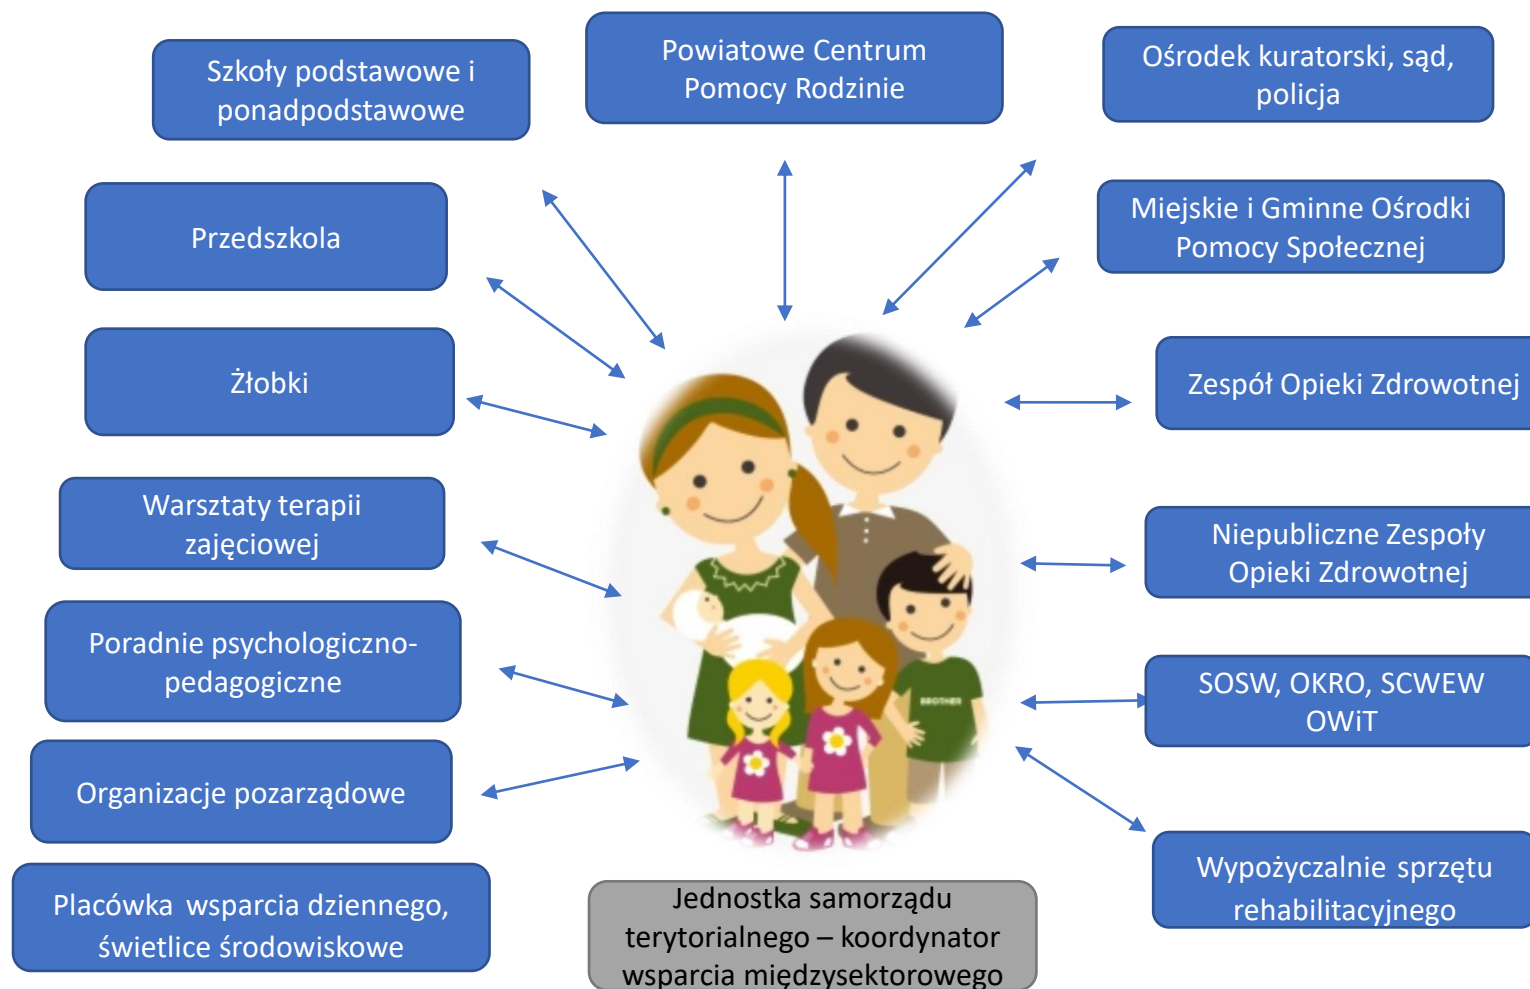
Szkoły podstawowe i ponadpodstawowe

Powiatowe Centrum Pomocy Rodzinie

Ośrodek kuratorski, sąd, policja

Przedszkola

Miejskie i Gminne Ośrodki Pomocy Społecznej

Żłobki

Zespół Opieki Zdrowotnej

Warsztaty terapii zajęciowej

Niepubliczne Zespoły Opieki Zdrowotnej

Poradnie psychologiczno-pedagogiczne

SOSW, OKRO, SCWEW OWiT

BROTHER

Organizacje pozarządowe

Wypożyczalnie sprzętu rehabilitacyjnego

Placówka wsparcia dziennego, świetlice środowiskowe

Jednostka samorządu terytorialnego – koordynator wsparcia międzysektorowego